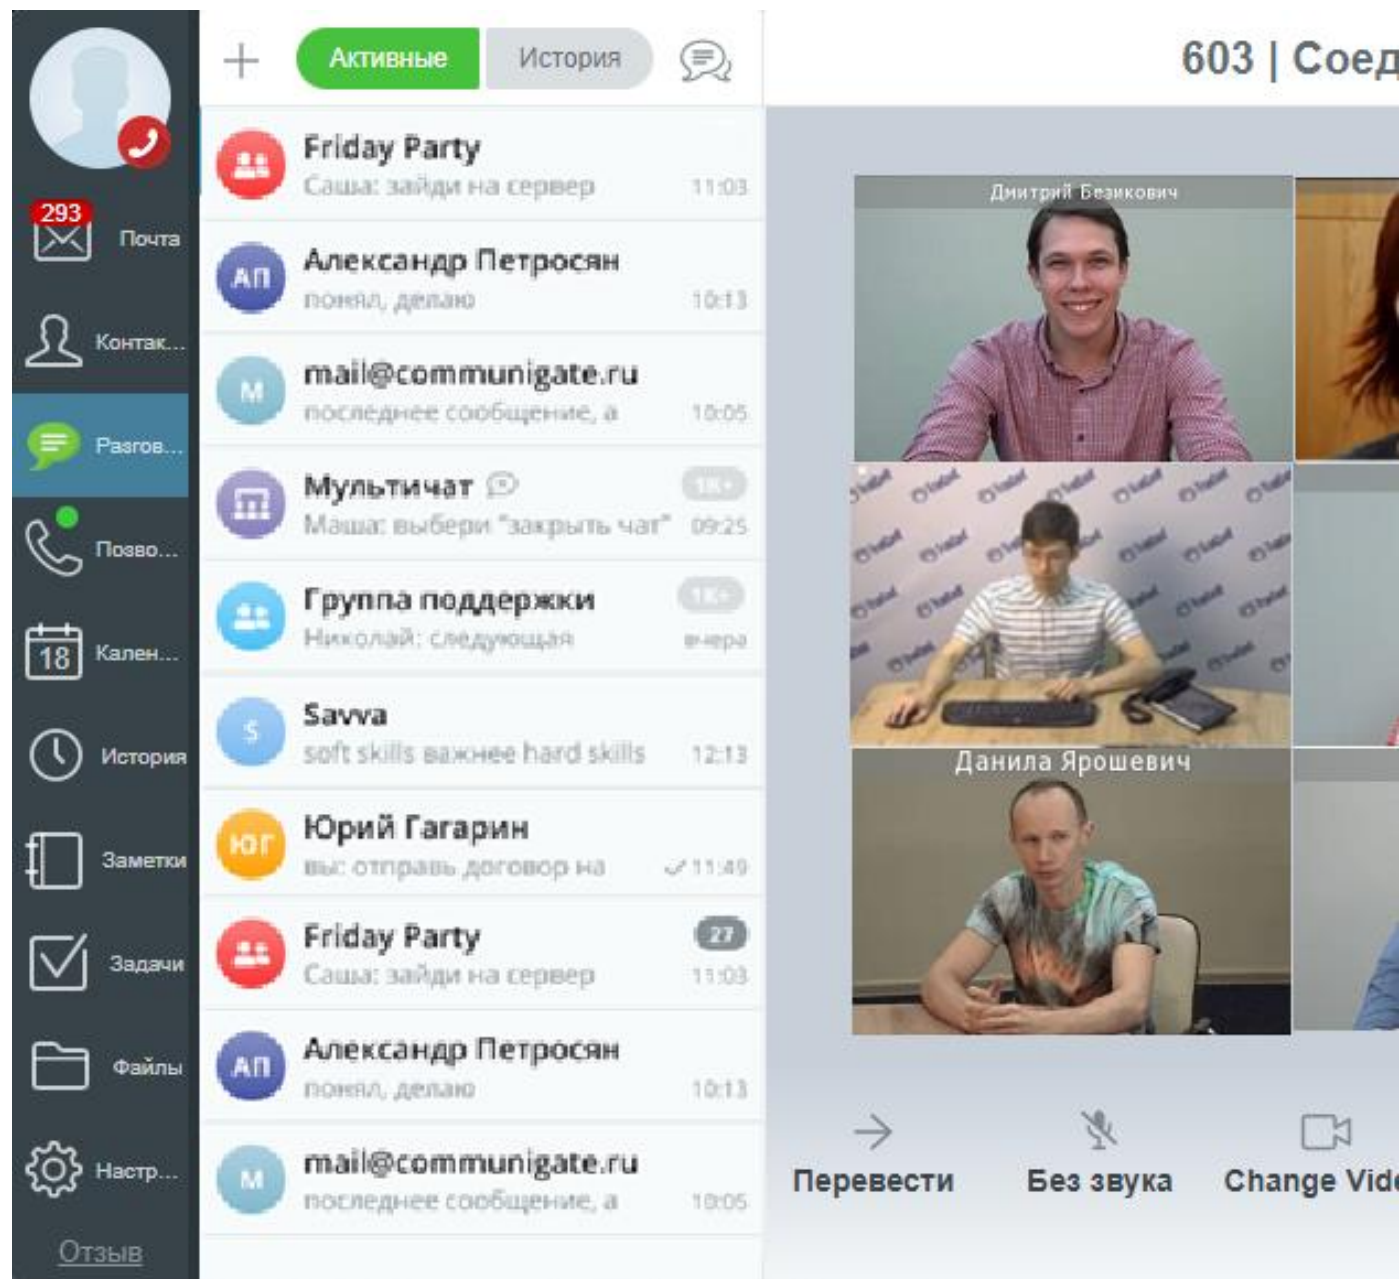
293 Почта
Контак...
Разгов...
Позво...
18 Кален...
История
Заметки
Задачи
Файлы
Настр...
Отзыв

+ Активные История

АП
Friday Party
Саша: зайди на сервер 11:03

АП Александр Петросян
понял, делаю 10:13

М mail@communigate.ru
последнее сообщение, а 10:05

Мультичат
Маша: выбери "закрыть чат" 09:25

Группа поддержки
Николай: следующая вчера

S Savva
soft skills важнее hard skills 12:13

ЮГ Юрий Гагарин
вы: отправь договор на 11:49

Friday Party 27
Саша: зайди на сервер 11:03

АП Александр Петросян
понял, делаю 10:13

М mail@communigate.ru
последнее сообщение, а 10:05

603 | Соед

Дмитрий Безкович
Данила Ярошевич

Перевести Без звука Change Vid